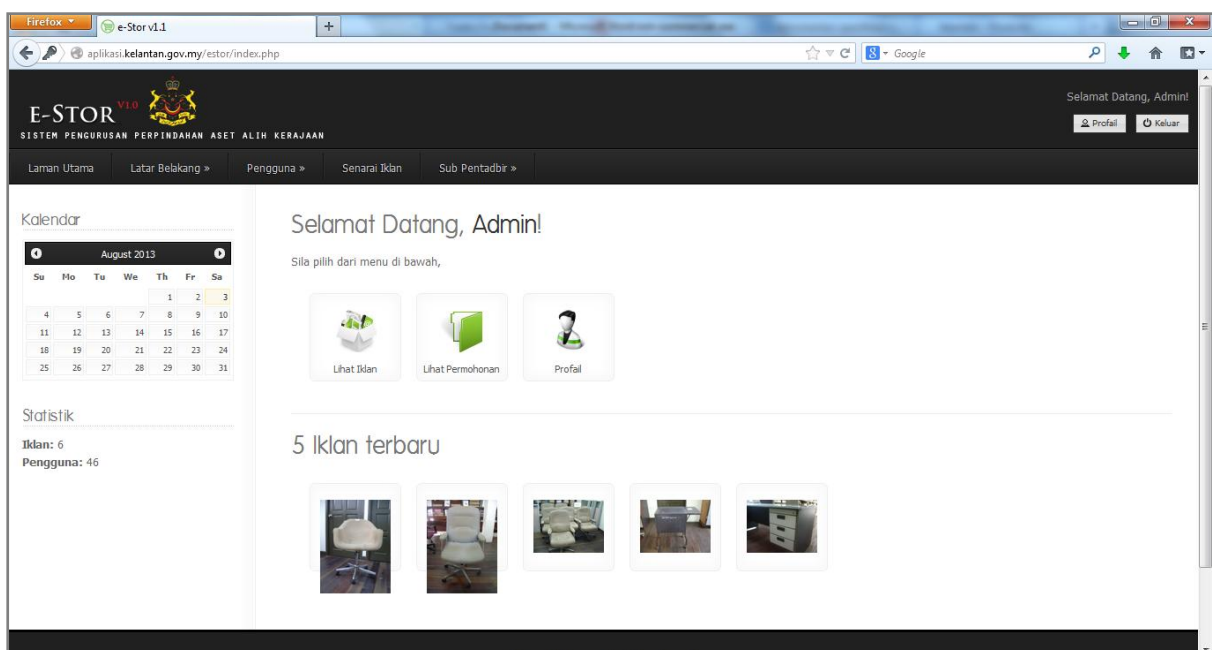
Firefox
e-Stor v1.1
+
aplikasi.kelantan.gov.my/estor/index.php
Google

E-STOR V1.0
SISTEM PENGURUSAN PERPINDAHAN ASET ALIH KERAJAAN

Selamat Datang, Admin!
Profail
Keluar

Laman Utama
Latar Belakang »
Pengguna »
Senarai Iklan
Sub Pentadbir »

Kalendar

| Su | Mo | Tu | We | Th | Fr | Sa |
|---|---|---|---|---|---|---|
| | | | | 1 | 2 | 3 |
| 4 | 5 | 6 | 7 | 8 | 9 | 10 |
| 11 | 12 | 13 | 14 | 15 | 16 | 17 |
| 18 | 19 | 20 | 21 | 22 | 23 | 24 |
| 25 | 26 | 27 | 28 | 29 | 30 | 31 |

August 2013

Statistik
Iklan: 6
Pengguna: 46

Selamat Datang, Admin!

Sila pilih dari menu di bawah,

Lihat Iklan
Lihat Permohonan
Profail

5 Iklan terbaru